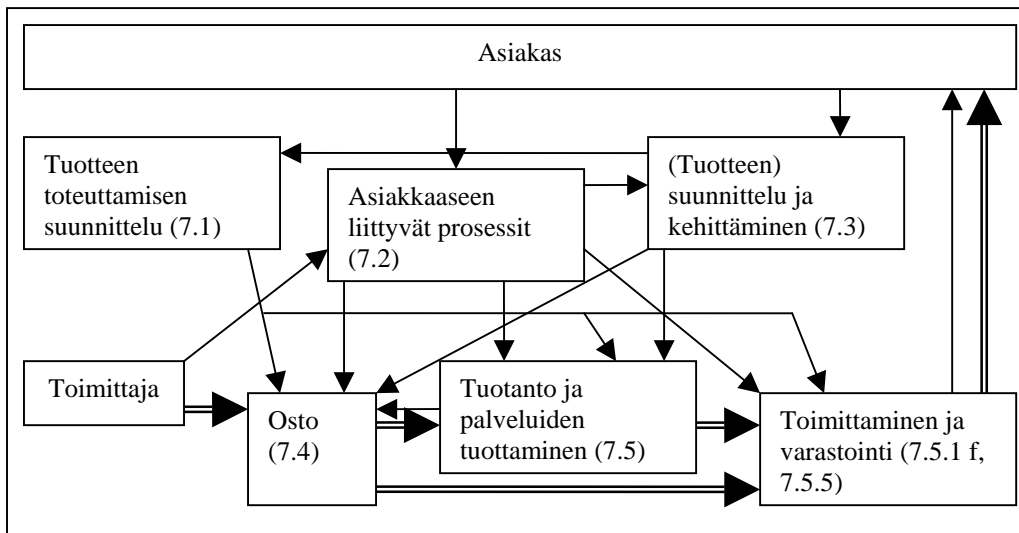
Asiakas

Tuotteen toteuttamisen suunnittelu (7.1)

Asiakkaaseen liittyvät prosessit (7.2)

(Tuotteen) suunnittelu ja kehittäminen (7.3)

Toimittaja

Osto (7.4)

Tuotanto ja palveluiden tuottaminen (7.5)

Toimittaminen ja varastointi (7.5.1 f, 7.5.5)